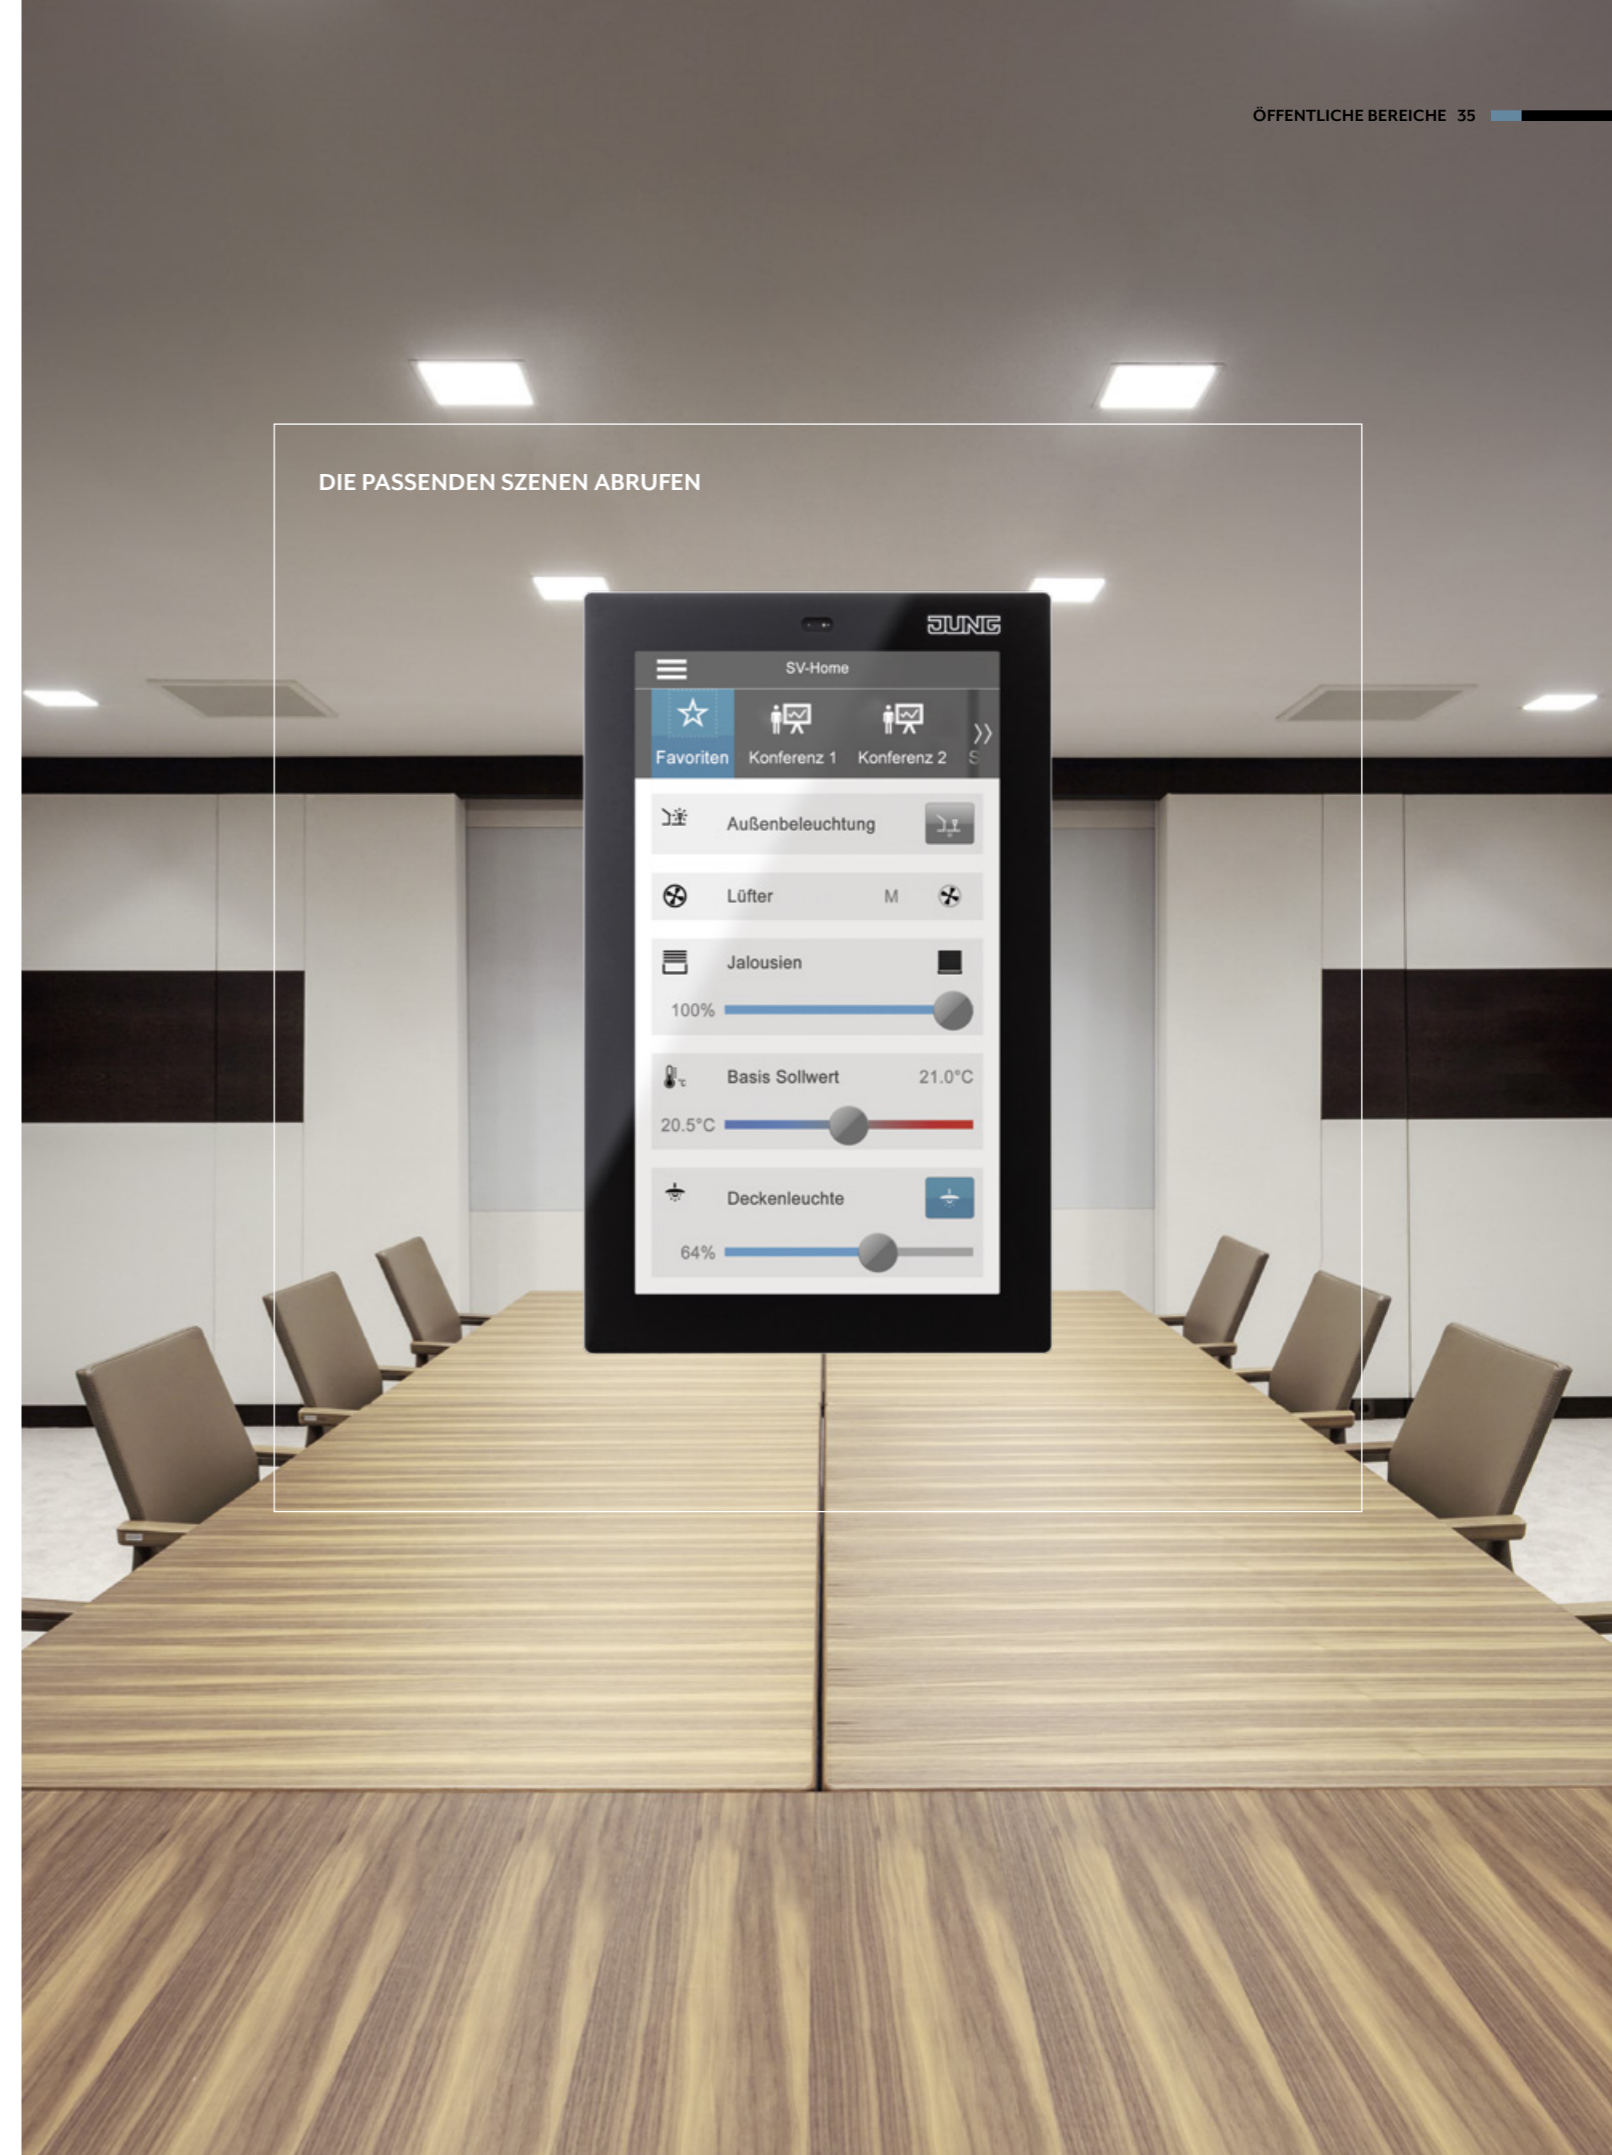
ÖFFENTLICHE BEREICHE 35

DIE PASSENDEN SZENEN ABRUFEN

JUNG

SV-Home

Favoriten Konferenz 1 Konferenz 2 S

Außenbeleuchtung

Lüfter M

Jalousien

100%

Basis Sollwert 21.0°C

20.5°C

Deckenleuchte

64%